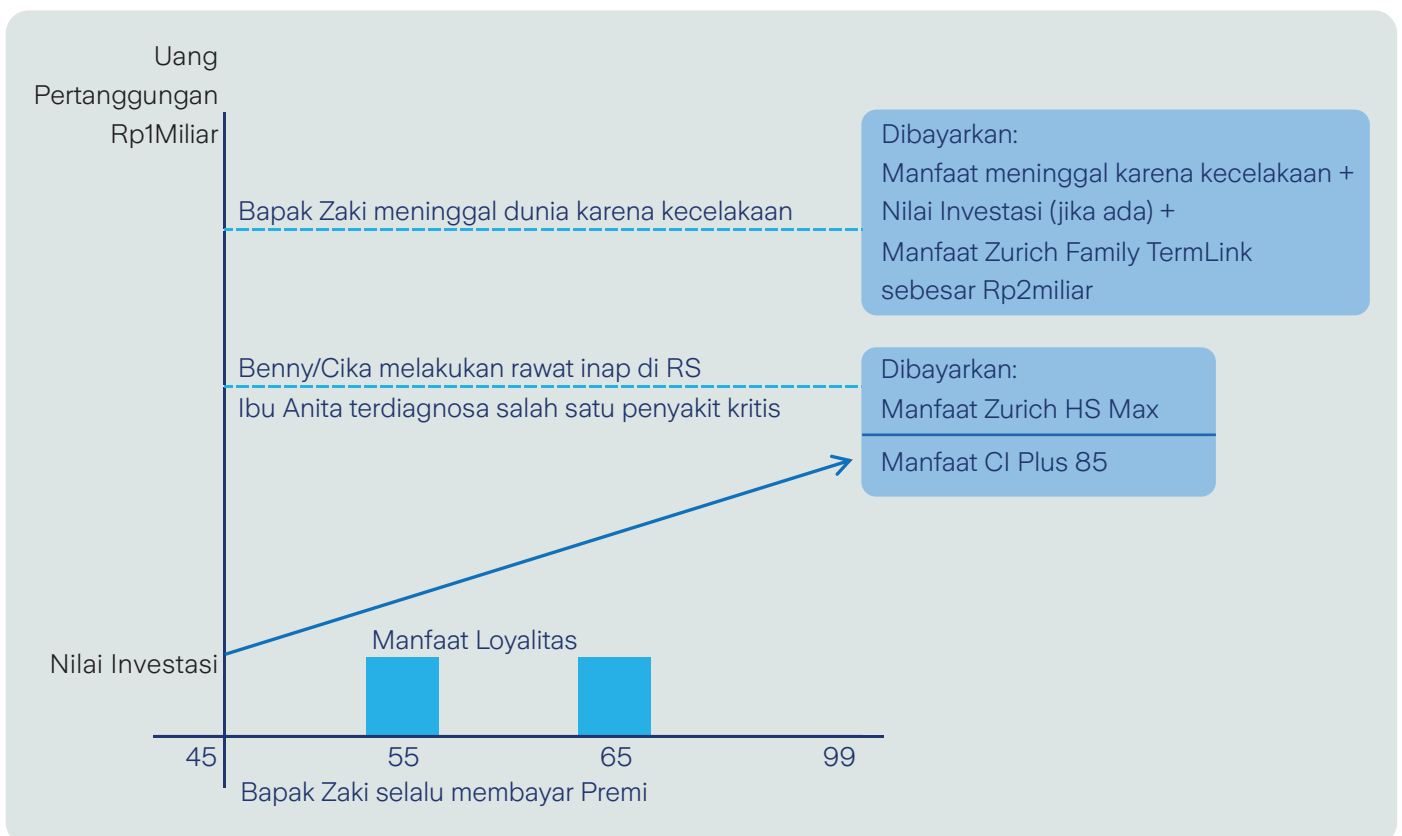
Uang Pertanggungan

Rp1Miliar

Bapak Zaki meninggal dunia karena kecelakaan

Dibayarkan:
Manfaat meninggal karena kecelakaan +
Nilai Investasi (jika ada) +
Manfaat Zurich Family TermLink
sebesar Rp2miliar

Benny/Cika melakukan rawat inap di RS

Ibu Anita terdiagnosa salah satu penyakit kritis

Dibayarkan:
Manfaat Zurich HS Max

Manfaat CI Plus 85

Manfaat Loyalitas

Nilai Investasi

45

55

65

99

Bapak Zaki selalu membayar Premi